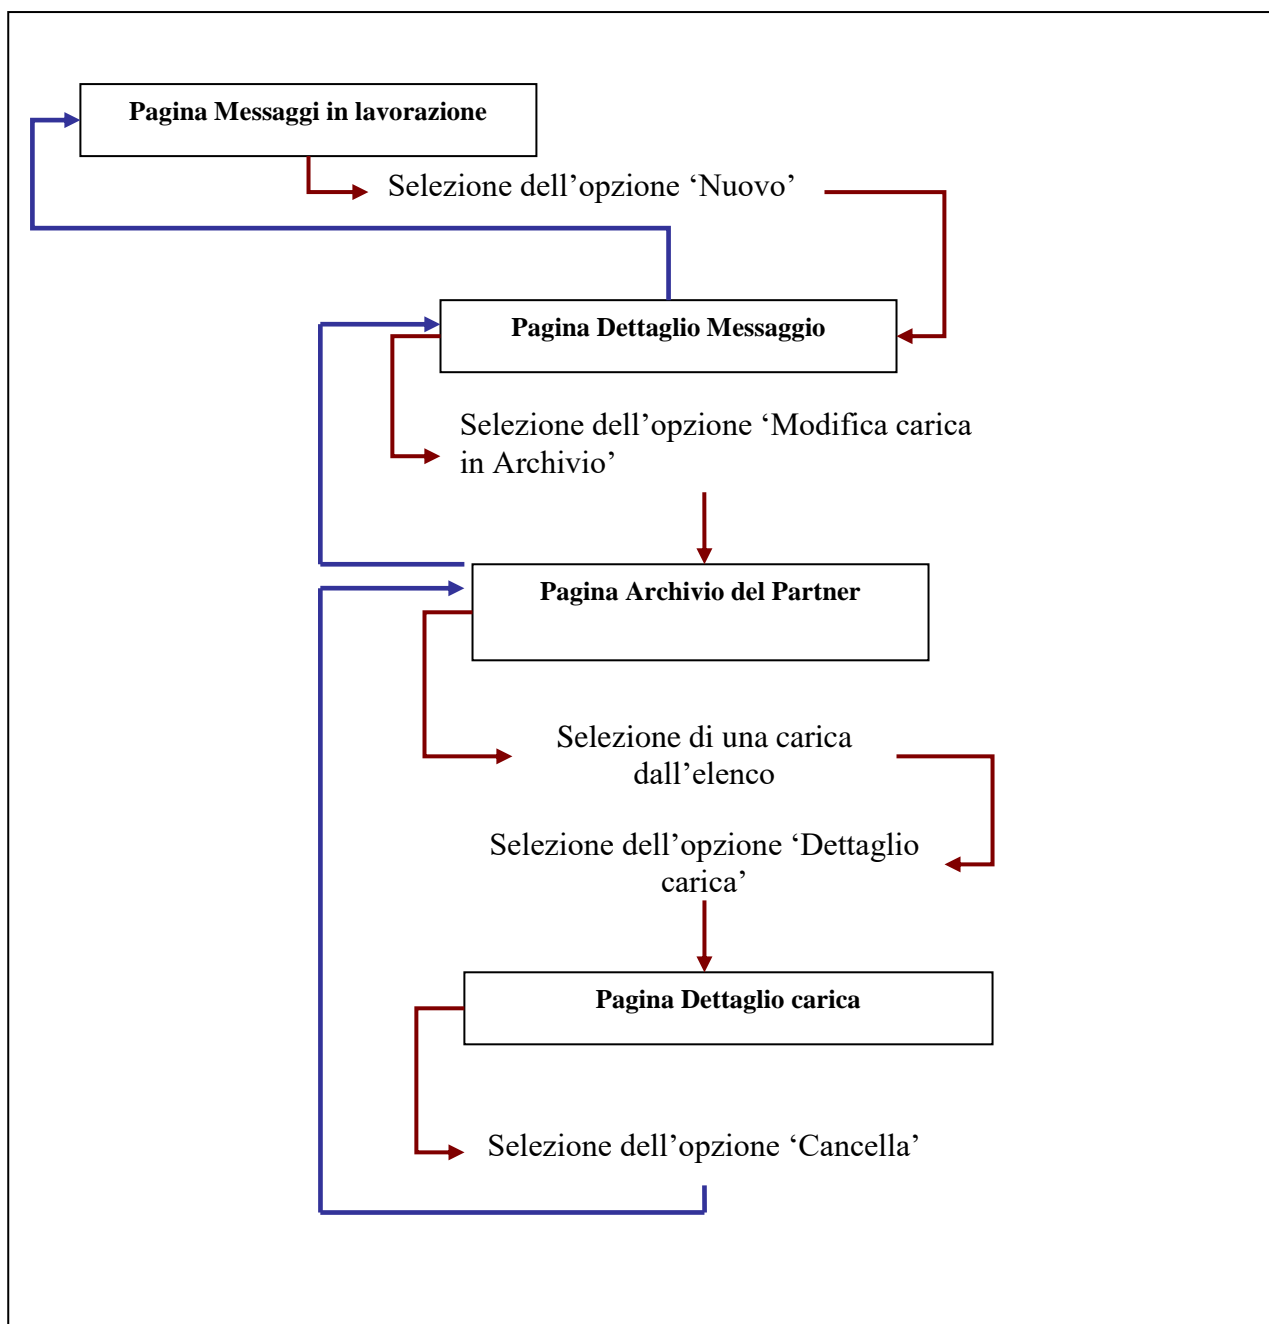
Pagina Messaggi in lavorazione

Selezione dell’opzione ‘Nuovo’

Pagina Dettaglio Messaggio

Selezione dell’opzione ‘Modifica carica in Archivio’

Pagina Archivio del Partner

Selezione di una carica dall’elenco

Selezione dell’opzione ‘Dettaglio carica’

Pagina Dettaglio carica

Selezione dell’opzione ‘Cancella’